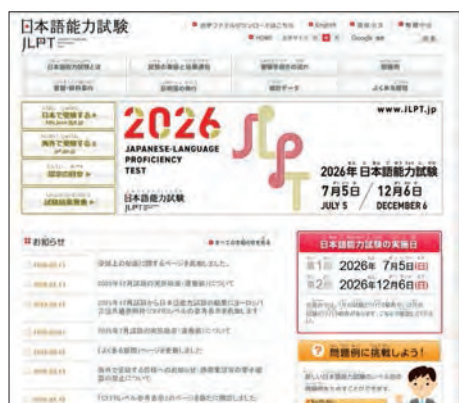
日本語能力試験
JLPT

HOME

Google

2026

JAPANESE-LANGUAGE PROFICIENCY TEST

日本語能力試験
JLPT

www.JLPT.jp

2026年 日本語能力試験
7月5日 / 12月6日
JULY 5 / DECEMBER 6

お知らせ

日本語能力試験の実施日

第1回 2026年 7月5日(日)

第2回 2026年12月6日(日)

問題例に挑戦しよう!

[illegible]